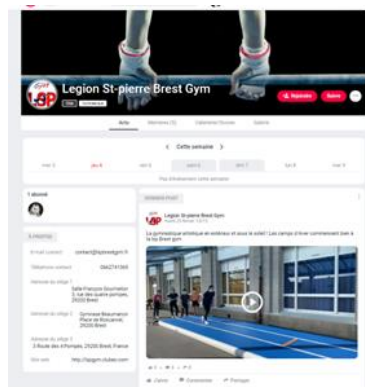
Legion St-pierre Brest Gym

Rejoindre

Suivre

Actu

Membres

Calendrier

Galerie

Cette semaine

lun

mar

mer

jeu

ven

sam

dim

1 abonné

À PROPOS

E-mail contact

contact@lspbrestgym.fr

Téléphone contact

Adresse du siège 1

Salle François Goumelon 3, rue des quatre pompes, 29200 Brest

Adresse du siège 2

Gymnase Beaumanoir Place de Rokzanne, 29200 Brest

Adresse du siège 3

3 Route des 4 Pompes, 29200 Brest, France

Site web

http://lspgym.clubeo.com

DERNIER POST

Legion St-pierre Brest Gym

La gymnastique artistique en extérieur et sous le soleil ! Les camps d'hiver commencent bien à la lsp Brest gym

Aimer

Commenter

Partager